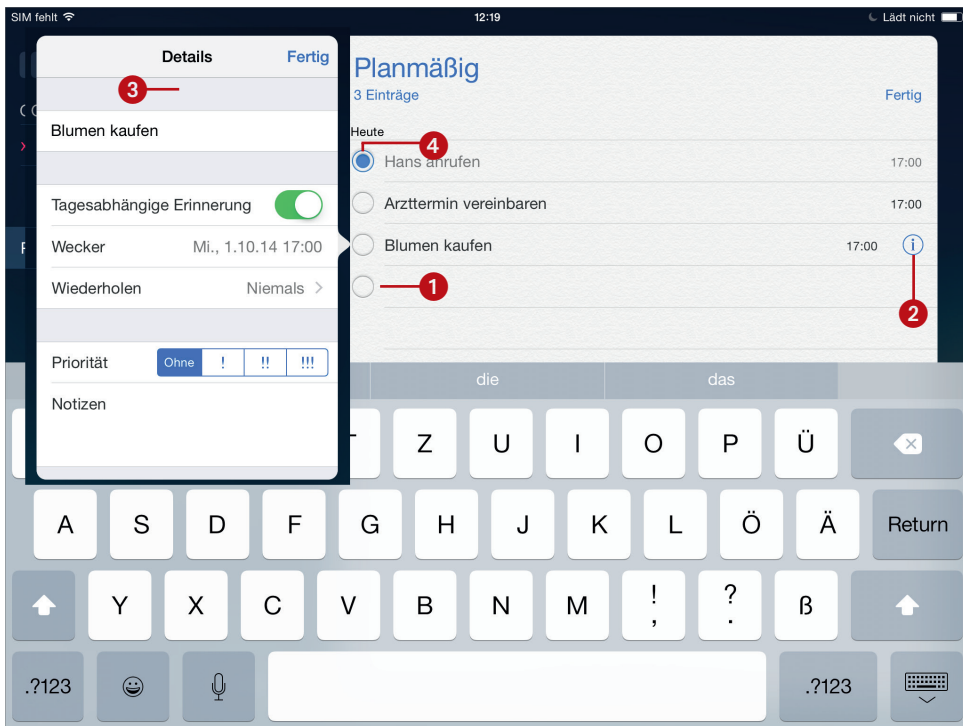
SIM fehlt
12:19
Lädt nicht

Details
Fertig

3

Blumen kaufen

Tagesabhängige Erinnerung
Wecker
Mi., 1.10.14 17:00
Wiederholen
Niemals

Priorität
Ohne
!
!!
!!!
Notizen

Planmäßig
3 Einträge
Fertig

Heute
4
Hans anrufen
17:00
Arzttermin vereinbaren
17:00
Blumen kaufen
17:00
1
2

die
das

T
Z
U
I
O
P
Ü
A
S
D
F
G
H
J
K
L
Ö
Ä
Return
Y
X
C
V
B
N
M
!
,
?
.
ß
.?123
.?123